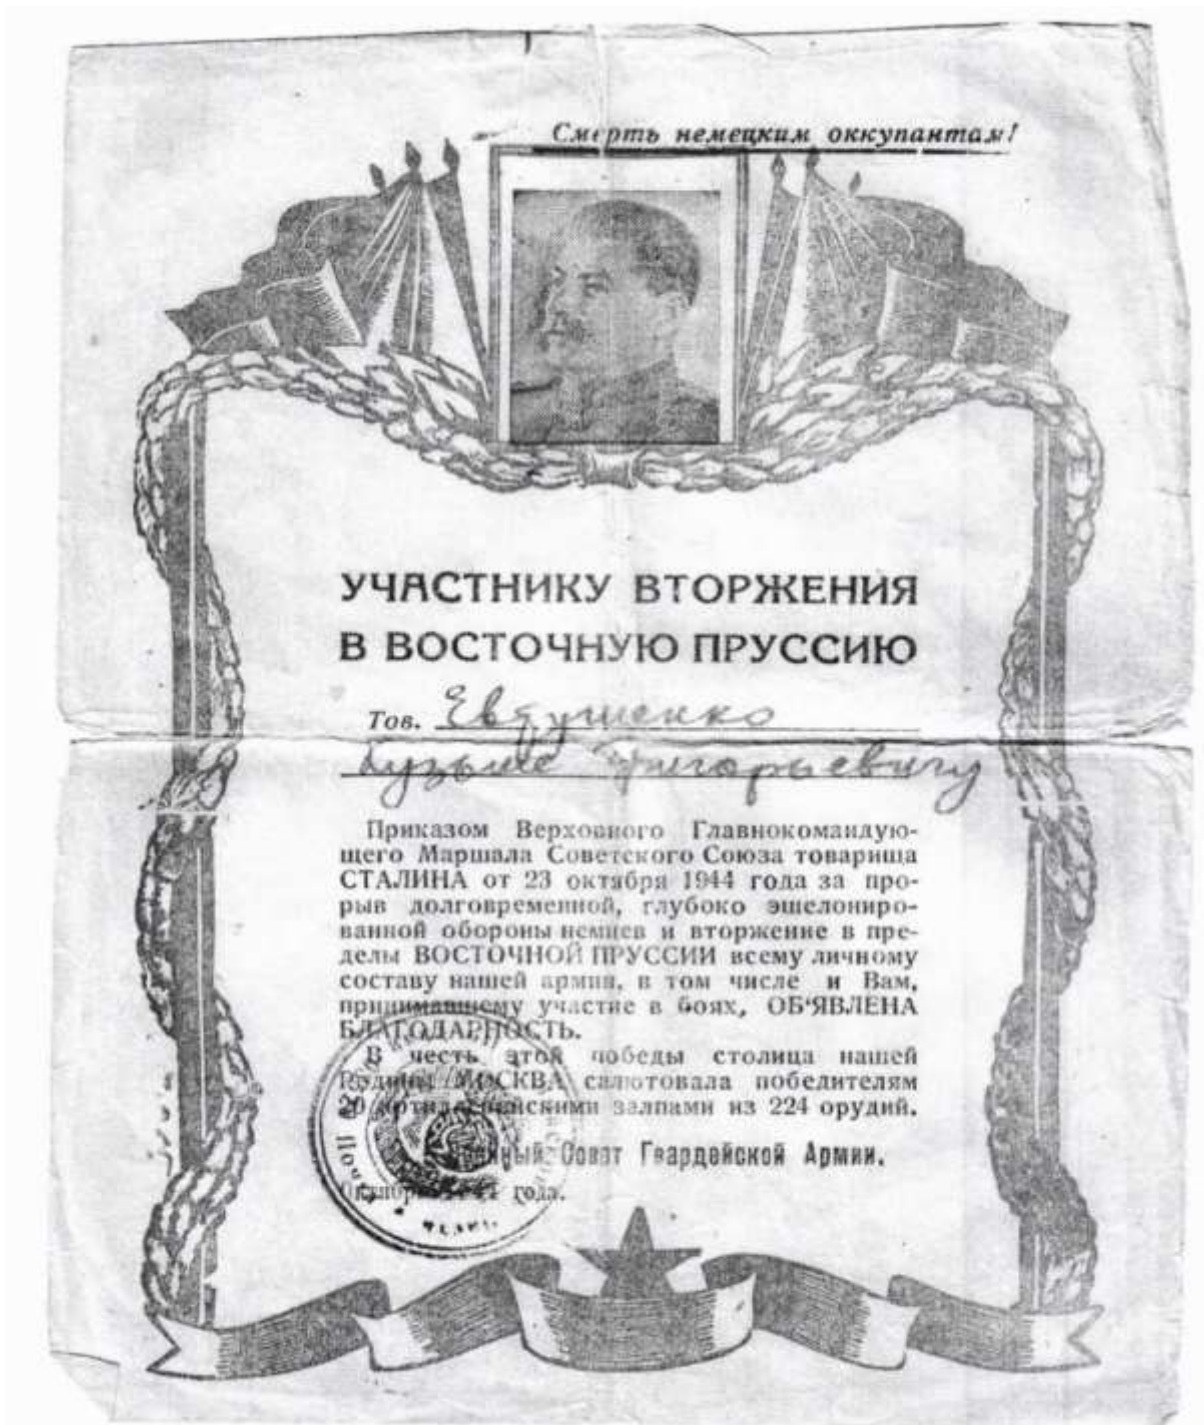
Смерть немецким оккупантам!

УЧАСТНИКУ ВТОРЖЕНИЯ В ВОСТОЧНУЮ ПРУССИЮ

Тов. Евдущенко Кузьме Григорьевичу

Приказом Верховного Главнокомандующего Маршала Советского Союза товарища СТАЛИНА от 23 октября 1944 года за прорыв долговременной, глубоко эшелонированной обороны немцев и вторжение в пределы ВОСТОЧНОЙ ПРУССИИ всему личному составу нашей армии, в том числе и Вам, принимавшему участие в боях, ОБ'ЯВЛЕНА БЛАГОДАРНОСТЬ.

В честь этой победы столица нашей Родины МОСКВА салютовала победителям 20 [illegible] залпами из 224 орудий.

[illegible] Совет Гвардейской Армии.

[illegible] года.

По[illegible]